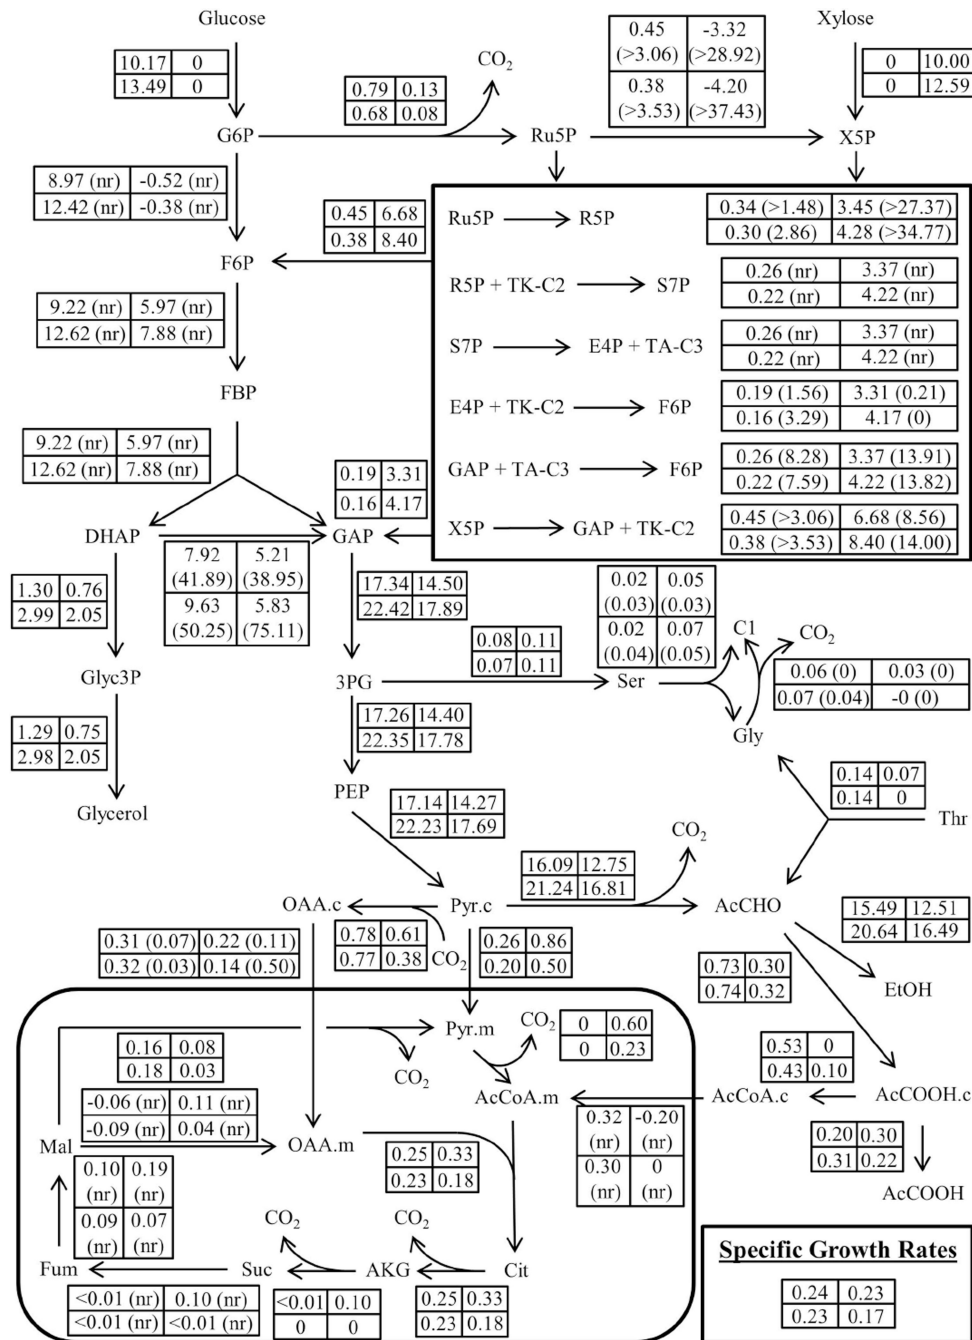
Glucose

| 10.17 | 0 |
|---|---|
| 13.49 | 0 |

G6P

| 0.79 | 0.13 |
|---|---|
| 0.68 | 0.08 |

$CO_2$

| 0.45 (>3.06) | -3.32 (>28.92) |
|---|---|
| 0.38 (>3.53) | -4.20 (>37.43) |

Ru5P

Xylose

| 0 | 10.00 |
|---|---|
| 0 | 12.59 |

X5P

| 8.97 (nr) | -0.52 (nr) |
|---|---|
| 12.42 (nr) | -0.38 (nr) |

| 0.45 | 6.68 |
|---|---|
| 0.38 | 8.40 |

F6P

Ru5P ⟶ R5P

| 0.34 (>1.48) | 3.45 (>27.37) |
|---|---|
| 0.30 (2.86) | 4.28 (>34.77) |

R5P + TK-C2 ⟶ S7P

| 0.26 (nr) | 3.37 (nr) |
|---|---|
| 0.22 (nr) | 4.22 (nr) |

S7P ⟶ E4P + TA-C3

| 0.26 (nr) | 3.37 (nr) |
|---|---|
| 0.22 (nr) | 4.22 (nr) |

E4P + TK-C2 ⟶ F6P

| 0.19 (1.56) | 3.31 (0.21) |
|---|---|
| 0.16 (3.29) | 4.17 (0) |

GAP + TA-C3 ⟶ F6P

| 0.26 (8.28) | 3.37 (13.91) |
|---|---|
| 0.22 (7.59) | 4.22 (13.82) |

X5P ⟶ GAP + TK-C2

| 0.45 (>3.06) | 6.68 (8.56) |
|---|---|
| 0.38 (>3.53) | 8.40 (14.00) |

| 9.22 (nr) | 5.97 (nr) |
|---|---|
| 12.62 (nr) | 7.88 (nr) |

FBP

| 9.22 (nr) | 5.97 (nr) |
|---|---|
| 12.62 (nr) | 7.88 (nr) |

| 0.19 | 3.31 |
|---|---|
| 0.16 | 4.17 |

DHAP

| 7.92 (41.89) | 5.21 (38.95) |
|---|---|
| 9.63 (50.25) | 5.83 (75.11) |

GAP

| 1.30 | 0.76 |
|---|---|
| 2.99 | 2.05 |

| 17.34 | 14.50 |
|---|---|
| 22.42 | 17.89 |

| 0.02 (0.03) | 0.05 (0.03) |
|---|---|
| 0.02 (0.04) | 0.07 (0.05) |

| 0.08 | 0.11 |
|---|---|
| 0.07 | 0.11 |

C1

$CO_2$

| 0.06 (0) | 0.03 (0) |
|---|---|
| 0.07 (0.04) | -0 (0) |

Glyc3P

3PG

Ser

Gly

| 1.29 | 0.75 |
|---|---|
| 2.98 | 2.05 |

| 17.26 | 14.40 |
|---|---|
| 22.35 | 17.78 |

| 0.14 | 0.07 |
|---|---|
| 0.14 | 0 |

PEP

| 17.14 | 14.27 |
|---|---|
| 22.23 | 17.69 |

Glycerol

Thr

$CO_2$

| 16.09 | 12.75 |
|---|---|
| 21.24 | 16.81 |

OAA.c

Pyr.c

AcCHO

| 15.49 | 12.51 |
|---|---|
| 20.64 | 16.49 |

| 0.31 (0.07) | 0.22 (0.11) |
|---|---|
| 0.32 (0.03) | 0.14 (0.50) |

| 0.78 | 0.61 |
|---|---|
| 0.77 | 0.38 |

$CO_2$

| 0.26 | 0.86 |
|---|---|
| 0.20 | 0.50 |

| 0.73 | 0.30 |
|---|---|
| 0.74 | 0.32 |

EtOH

Pyr.m

$CO_2$

| 0 | 0.60 |
|---|---|
| 0 | 0.23 |

| 0.16 | 0.08 |
|---|---|
| 0.18 | 0.03 |

$CO_2$

| 0.53 | 0 |
|---|---|
| 0.43 | 0.10 |

| -0.06 (nr) | 0.11 (nr) |
|---|---|
| -0.09 (nr) | 0.04 (nr) |

AcCoA.m

AcCoA.c

AcCOOH.c

Mal

OAA.m

| 0.25 | 0.33 |
|---|---|
| 0.23 | 0.18 |

| 0.32 (nr) | -0.20 (nr) |
|---|---|
| 0.30 (nr) | 0 (nr) |

| 0.20 | 0.30 |
|---|---|
| 0.31 | 0.22 |

AcCOOH

| 0.10 (nr) | 0.19 (nr) |
|---|---|
| 0.09 (nr) | 0.07 (nr) |

$CO_2$

$CO_2$

Fum

Suc

AKG

Cit

Specific Growth Rates

| 0.24 | 0.23 |
|---|---|
| 0.23 | 0.17 |

| <0.01 (nr) | 0.10 (nr) |
|---|---|
| <0.01 (nr) | <0.01 (nr) |

| <0.01 | 0.10 |
|---|---|
| 0 | 0 |

| 0.25 | 0.33 |
|---|---|
| 0.23 | 0.18 |